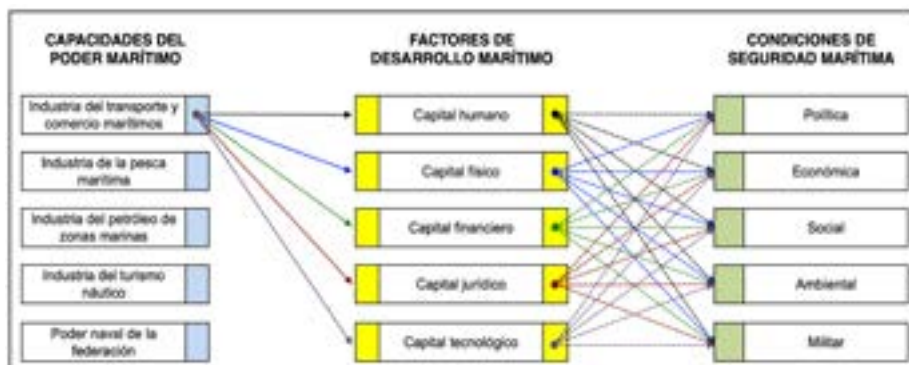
CAPACIDADES DEL PODER MARÍTIMO

Industria del transporte y comercio marítimos

Industria de la pesca marítima

Industria del petróleo de zonas marinas

Industria del turismo náutico

Poder naval de la federación

FACTORES DE DESARROLLO MARÍTIMO

Capital humano

Capital físico

Capital financiero

Capital jurídico

Capital tecnológico

CONDICIONES DE SEGURIDAD MARÍTIMA

Política

Económica

Social

Ambiental

Militar